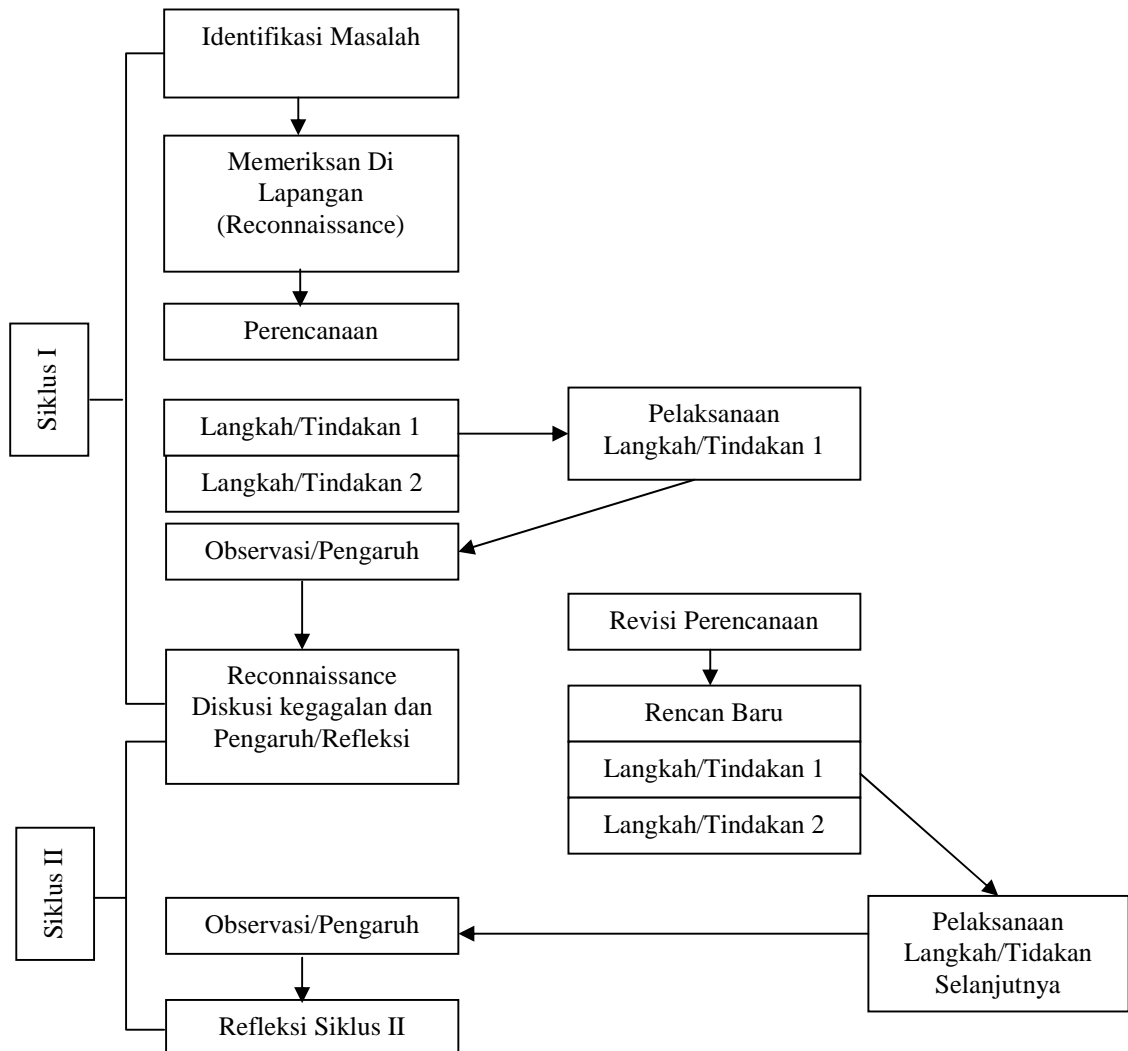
Identifikasi Masalah

Memeriksan Di Lapangan (Reconnaissance)

Perencanaan

Siklus I

Langkah/Tindakan 1

Langkah/Tindakan 2

Pelaksanaan Langkah/Tindakan 1

Observasi/Pengaruh

Revisi Perencanaan

Reconnaissance Diskusi kegagalan dan Pengaruh/Refleksi

Rencan Baru

Langkah/Tindakan 1

Langkah/Tindakan 2

Siklus II

Observasi/Pengaruh

Pelaksanaan Langkah/Tidakan Selanjutnya

Refleksi Siklus II